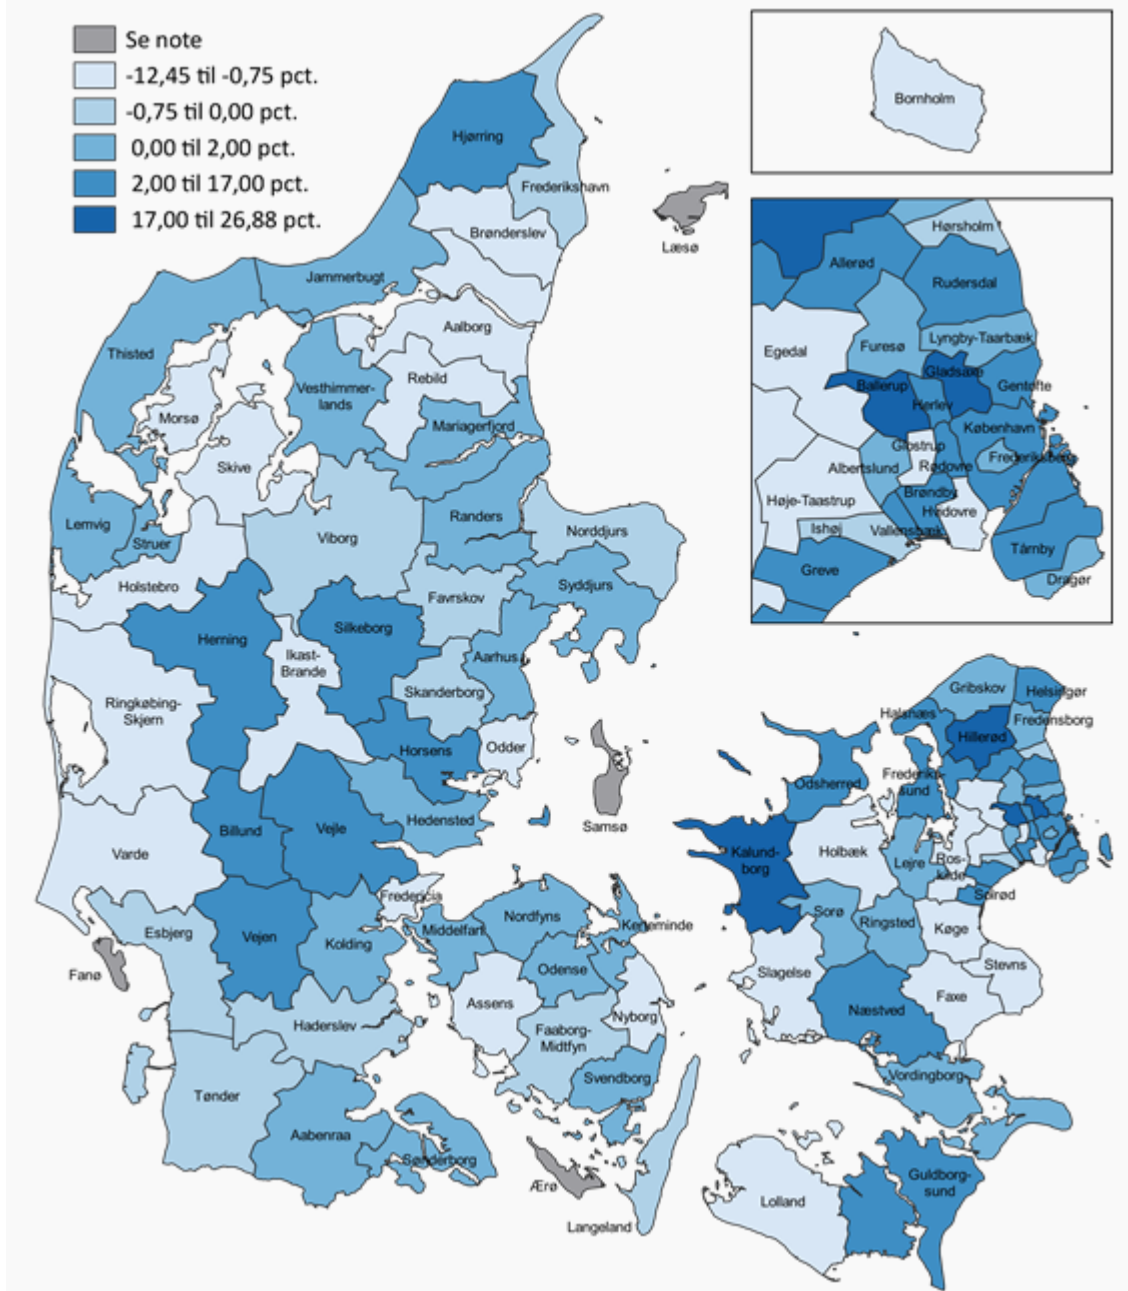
Se note
-12,45 til -0,75 pct.
-0,75 til 0,00 pct.
0,00 til 2,00 pct.
2,00 til 17,00 pct.
17,00 til 26,88 pct.

Bornholm

Hørsholm
Allerød
Rudersdal
Egedal
Furesø
Lyngby-Taarbæk
Gladsaxe
Ballerup
Gentofte
Herlev
København
Glostrup
Frederiksberg
Albertslund
Rødovre
Høje-Taastrup
Brøndby
Hvidovre
Ishøj
Vallensbæk
Tårnby
Greve
Dragør

Hjørring
Frederikshavn
Læsø
Brønderslev
Jammerbugt
Aalborg
Thisted
Rebild
Vesthimmerlands
Morsø
Mariagerfjord
Skive
Lemvig
Randers
Norddjurs
Struer
Viborg
Holstebro
Syddjurs
Favrskov
Herning
Silkeborg
Ikast-Brande
Aarhus
Ringkøbing-Skjern
Skanderborg
Odder
Horsens
Samsø
Hedensted
Billund
Vejle
Varde
Fredericia
Esbjerg
Vejen
Kolding
Middelfart
Nordfyns
Kerteminde
Fanø
Odense
Assens
Haderslev
Nyborg
Faaborg-Midtfyn
Svendborg
Tønder
Aabenraa
Sønderborg
Ærø
Langeland

Gribskov
Helsingør
Halsnæs
Fredensborg
Hillerød
Odsherred
Frederikssund
Kalundborg
Holbæk
Lejre
Roskilde
Solrød
Sorø
Ringsted
Køge
Slagelse
Stevns
Faxe
Næstved
Vordingborg
Guldborgsund
Lolland